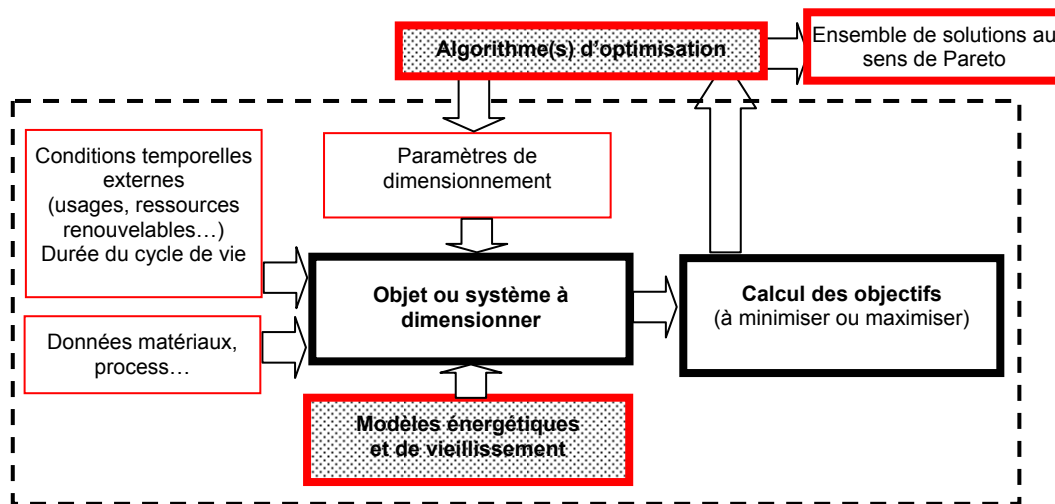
Algorithme(s) d'optimisation

Ensemble de solutions au sens de Pareto

Conditions temporelles externes (usages, ressources renouvelables…) Durée du cycle de vie

Paramètres de dimensionnement

Objet ou système à dimensionner

Calcul des objectifs (à minimiser ou maximiser)

Données matériaux, process…

Modèles énergétiques et de vieillissement